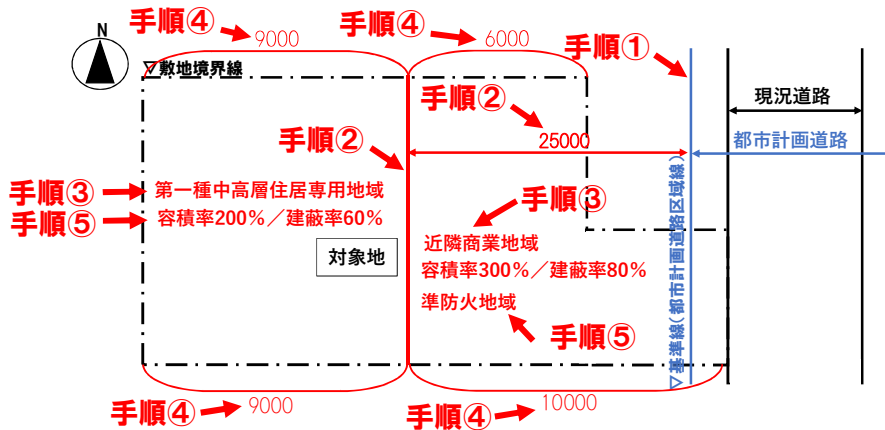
N

手順④ 9000

手順④ 6000

手順①

▽敷地境界線

手順②

現況道路

25000

都市計画道路

手順②

手順③ 第一種中高層住居専用地域

手順⑤ 容積率200％／建蔽率60%

手順③

対象地

近隣商業地域

容積率300％／建蔽率80%

準防火地域

手順⑤

▽基準線（都市計画道路区域線）

手順④ 9000

手順④ 10000